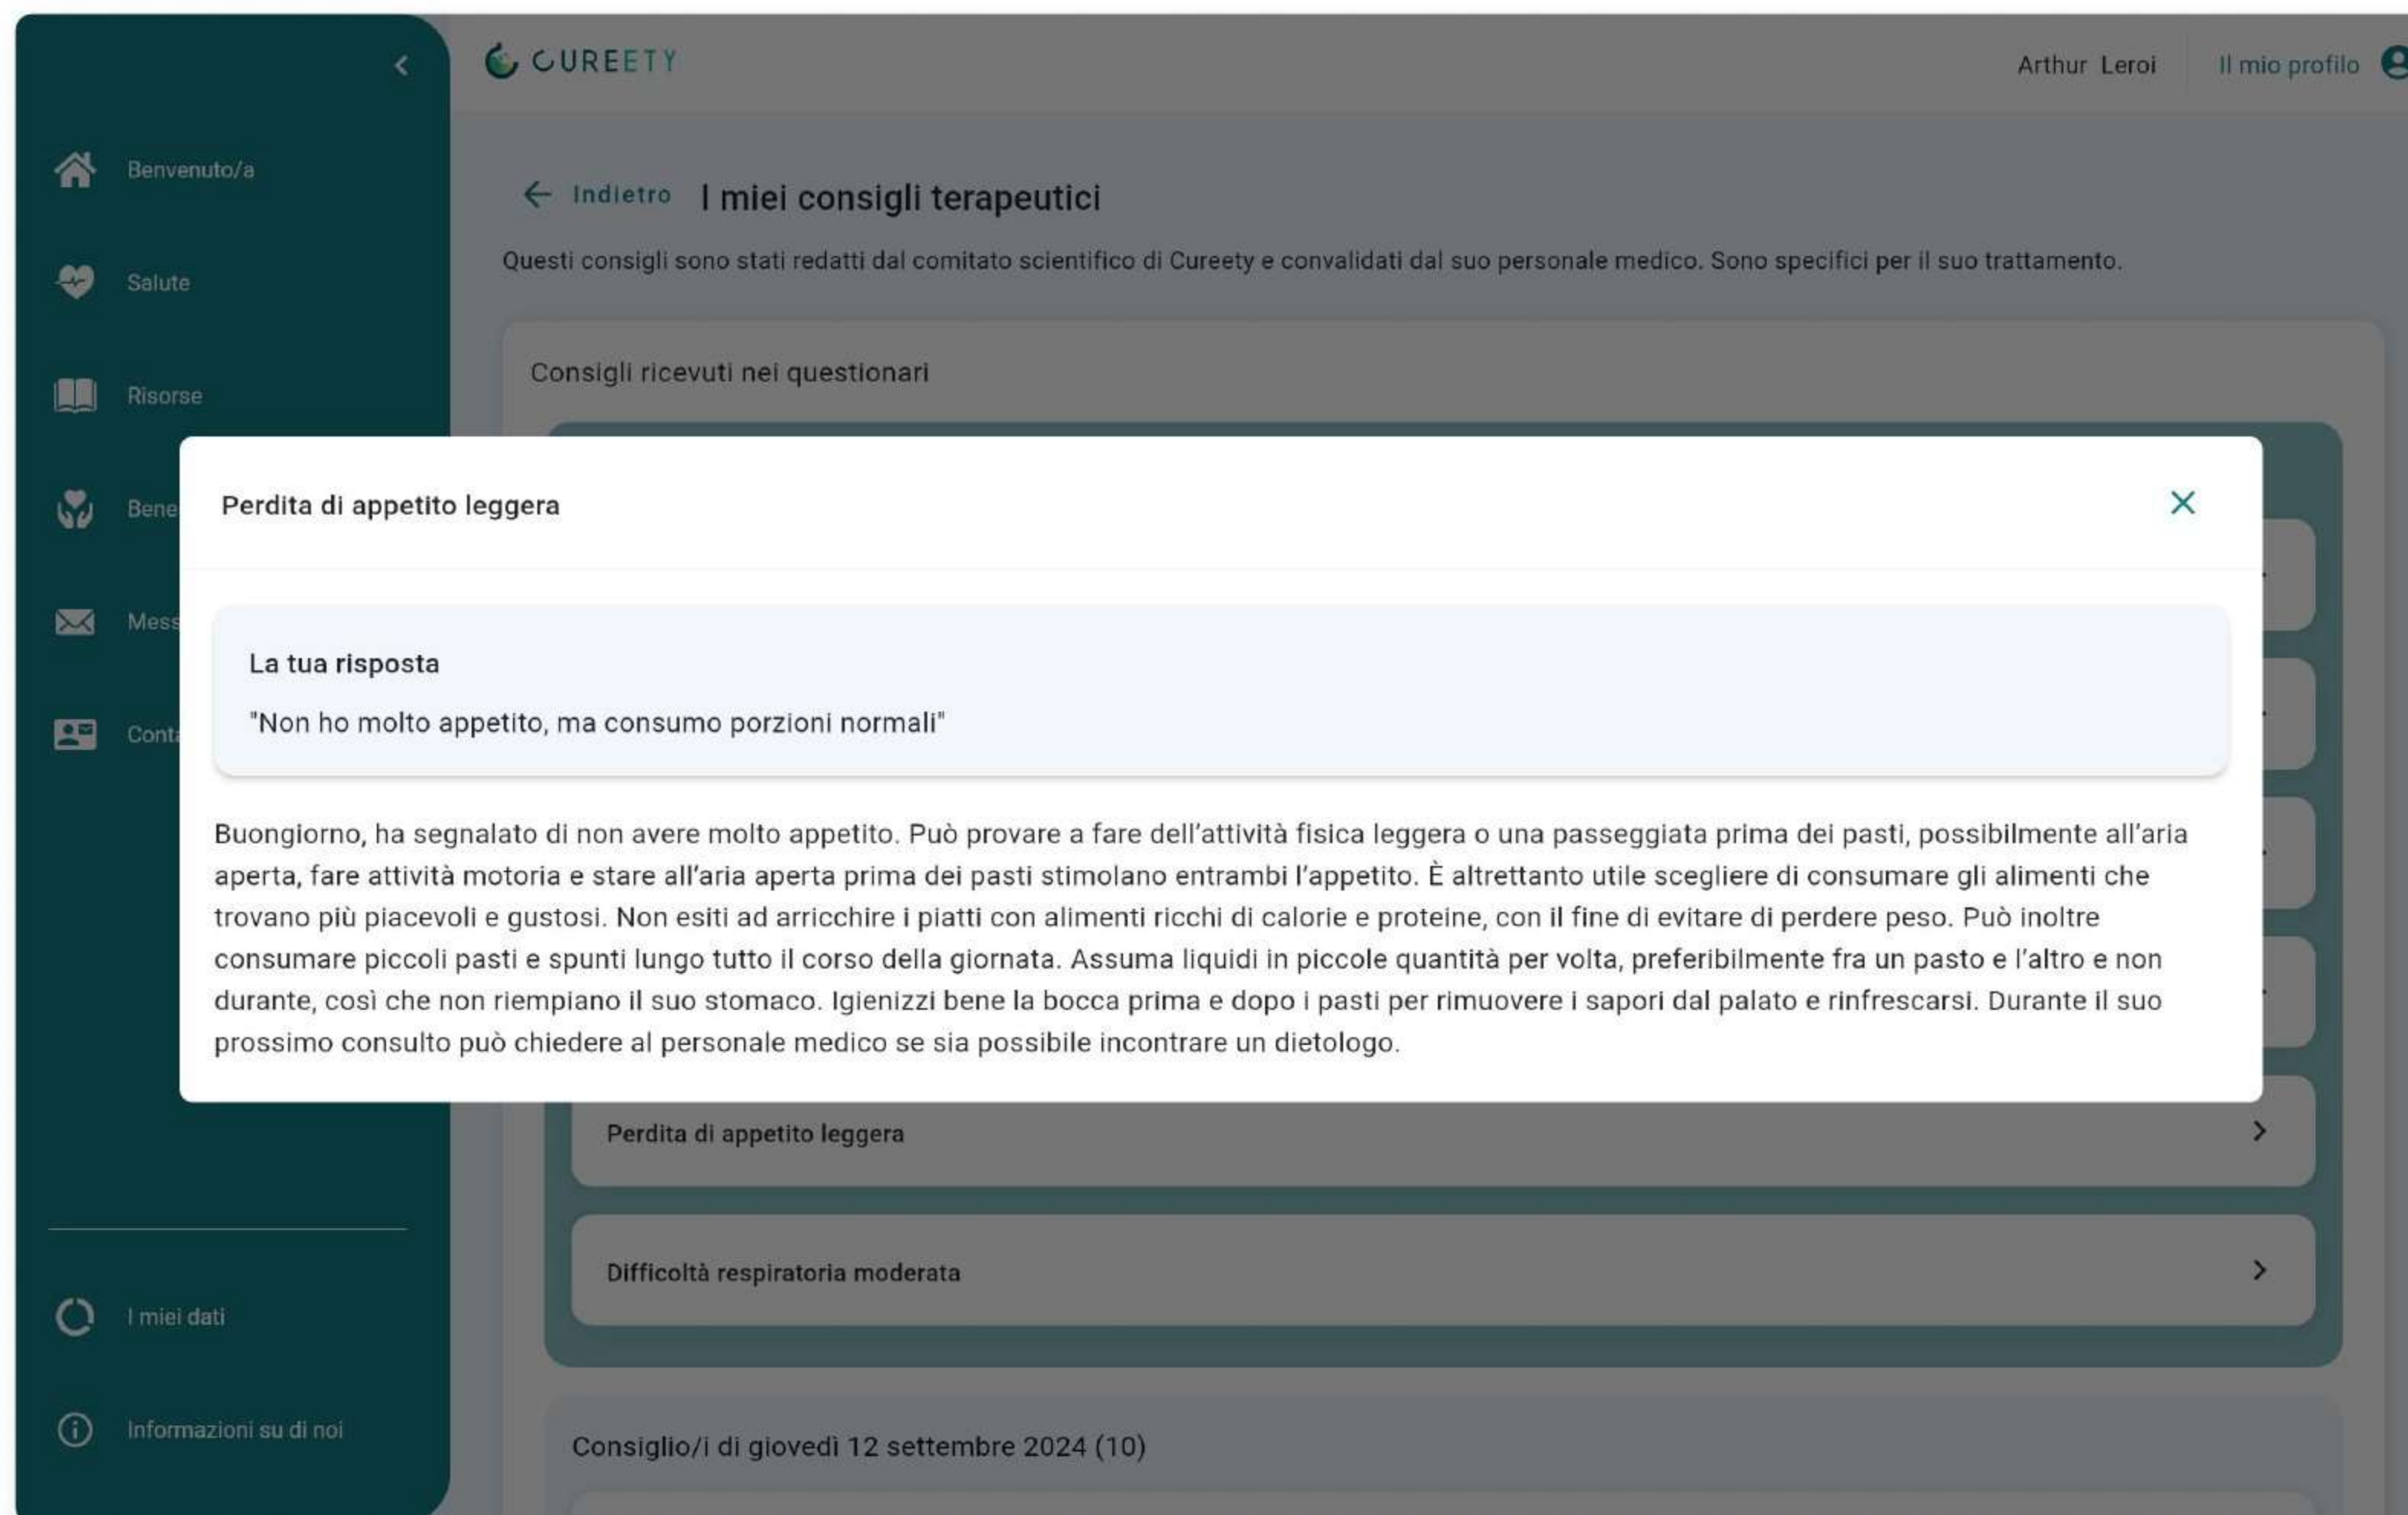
CUREETY

Arthur Leroi

Il mio profilo

Benvenuto/a

Salute

Risorse

Bene

Mess

Cont

I miei dati

Informazioni su di noi

← Indietro I miei consigli terapeutici

Questi consigli sono stati redatti dal comitato scientifico di Cureety e convalidati dal suo personale medico. Sono specifici per il suo trattamento.

Consigli ricevuti nei questionari

Perdita di appetito leggera

La tua risposta

"Non ho molto appetito, ma consumo porzioni normali"

Buongiorno, ha segnalato di non avere molto appetito. Può provare a fare dell'attività fisica leggera o una passeggiata prima dei pasti, possibilmente all'aria aperta, fare attività motoria e stare all'aria aperta prima dei pasti stimolano entrambi l'appetito. È altrettanto utile scegliere di consumare gli alimenti che trovano più piacevoli e gustosi. Non esiti ad arricchire i piatti con alimenti ricchi di calorie e proteine, con il fine di evitare di perdere peso. Può inoltre consumare piccoli pasti e spunti lungo tutto il corso della giornata. Assuma liquidi in piccole quantità per volta, preferibilmente fra un pasto e l'altro e non durante, così che non riempiano il suo stomaco. Igienizzi bene la bocca prima e dopo i pasti per rimuovere i sapori dal palato e rinfrescarsi. Durante il suo prossimo consulto può chiedere al personale medico se sia possibile incontrare un dietologo.

Perdita di appetito leggera

Difficoltà respiratoria moderata

Consiglio/i di giovedì 12 settembre 2024 (10)